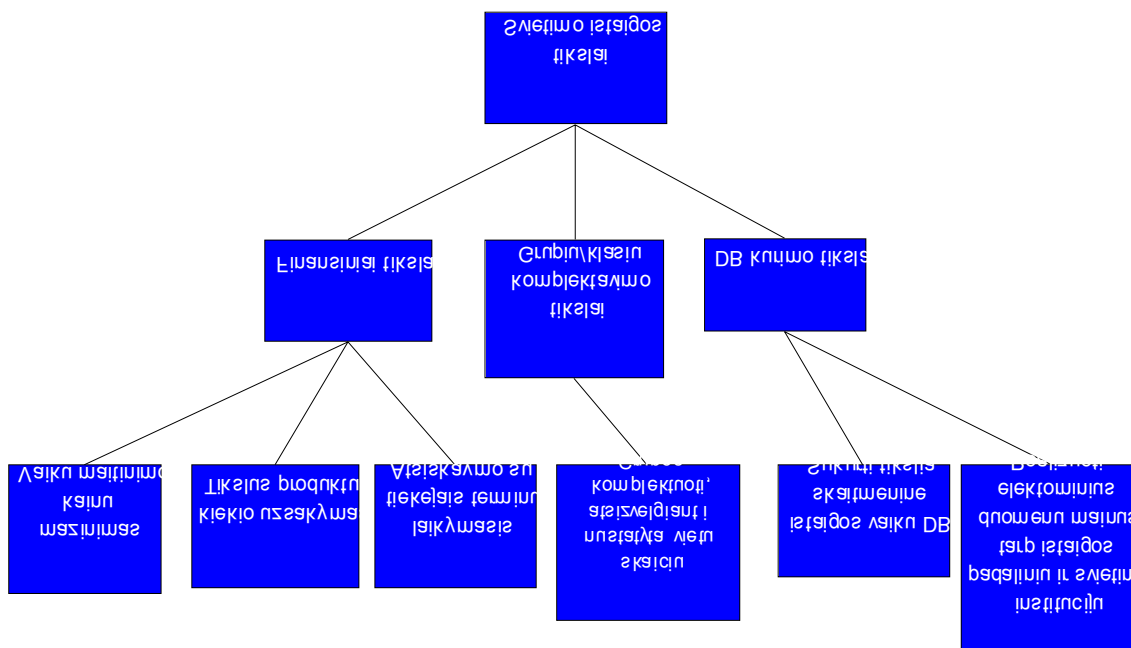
Švietimo įstaigos tikslai

Finansiniai tikslai

Grupių/klasių komplektavimo tikslai

DB kūrimo tikslai

Vaikų maitinimo kainų mažinimas

Tikslus produktų kiekio užsakymas

Atsiskaymo su tiekėjais terminų laikymasis

Grupes komplektuoti, atsižvelgiant į nustatytą vietų skaičių

Sukurti tikslią skaitmeninę įstaigos vaikų DB

Realizuoti elektroninius duomenų mainus tarp įstaigos padalinių ir švietimo institucijų